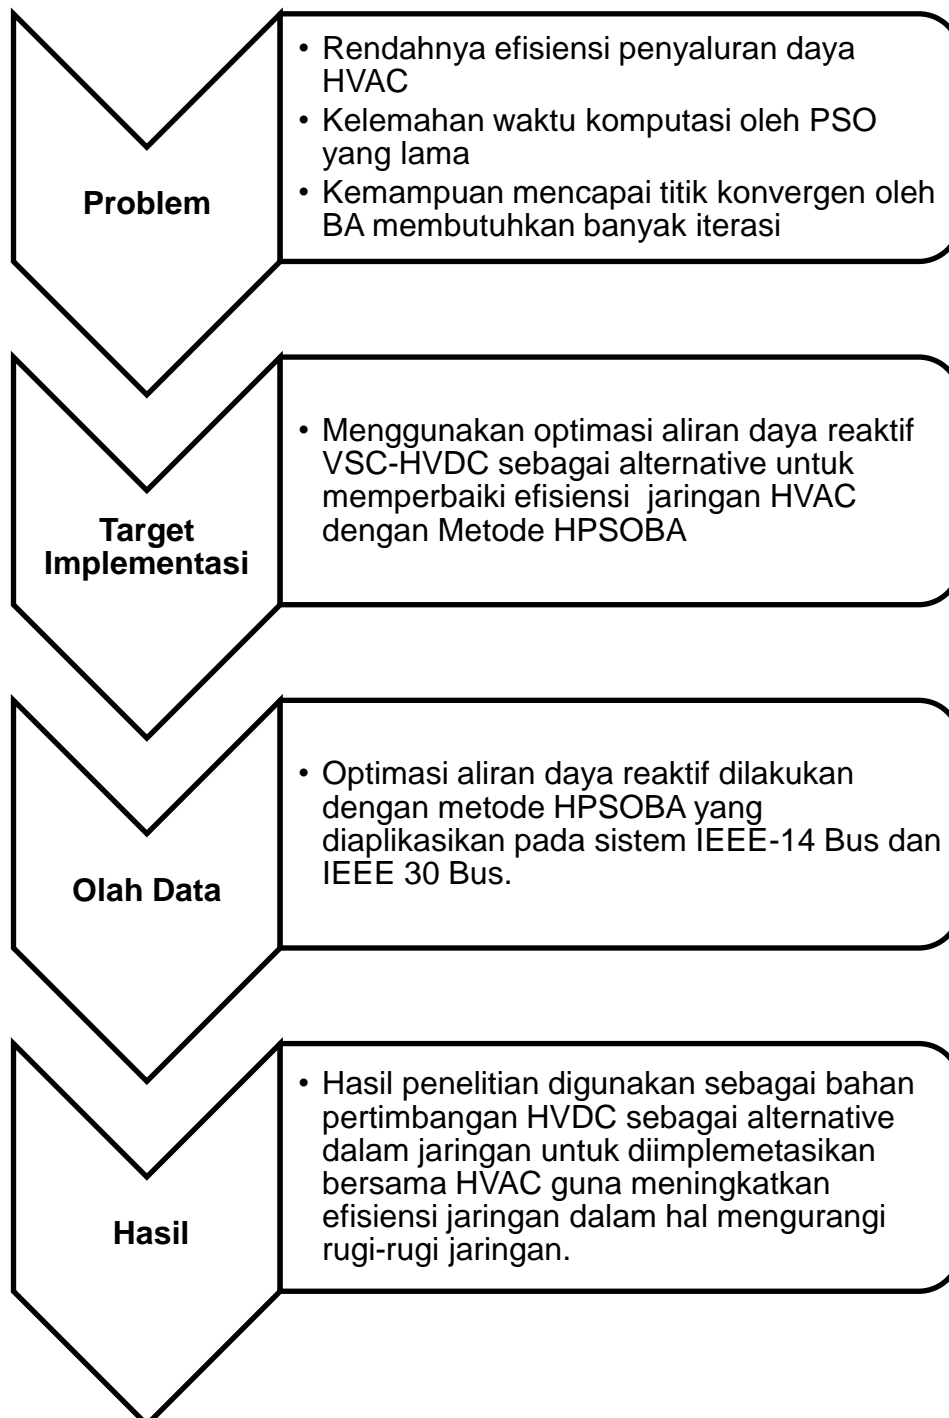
Problem

• Rendahnya efisiensi penyaluran daya HVAC
• Kelemahan waktu komputasi oleh PSO yang lama
• Kemampuan mencapai titik konvergen oleh BA membutuhkan banyak iterasi

Target Implementasi

• Menggunakan optimasi aliran daya reaktif VSC-HVDC sebagai alternative untuk memperbaiki efisiensi  jaringan HVAC dengan Metode HPSOBA

Olah Data

• Optimasi aliran daya reaktif dilakukan dengan metode HPSOBA yang diaplikasikan pada sistem IEEE-14 Bus dan IEEE 30 Bus.

Hasil

• Hasil penelitian digunakan sebagai bahan pertimbangan HVDC sebagai alternative dalam jaringan untuk diimplemetasikan bersama HVAC guna meningkatkan efisiensi jaringan dalam hal mengurangi rugi-rugi jaringan.